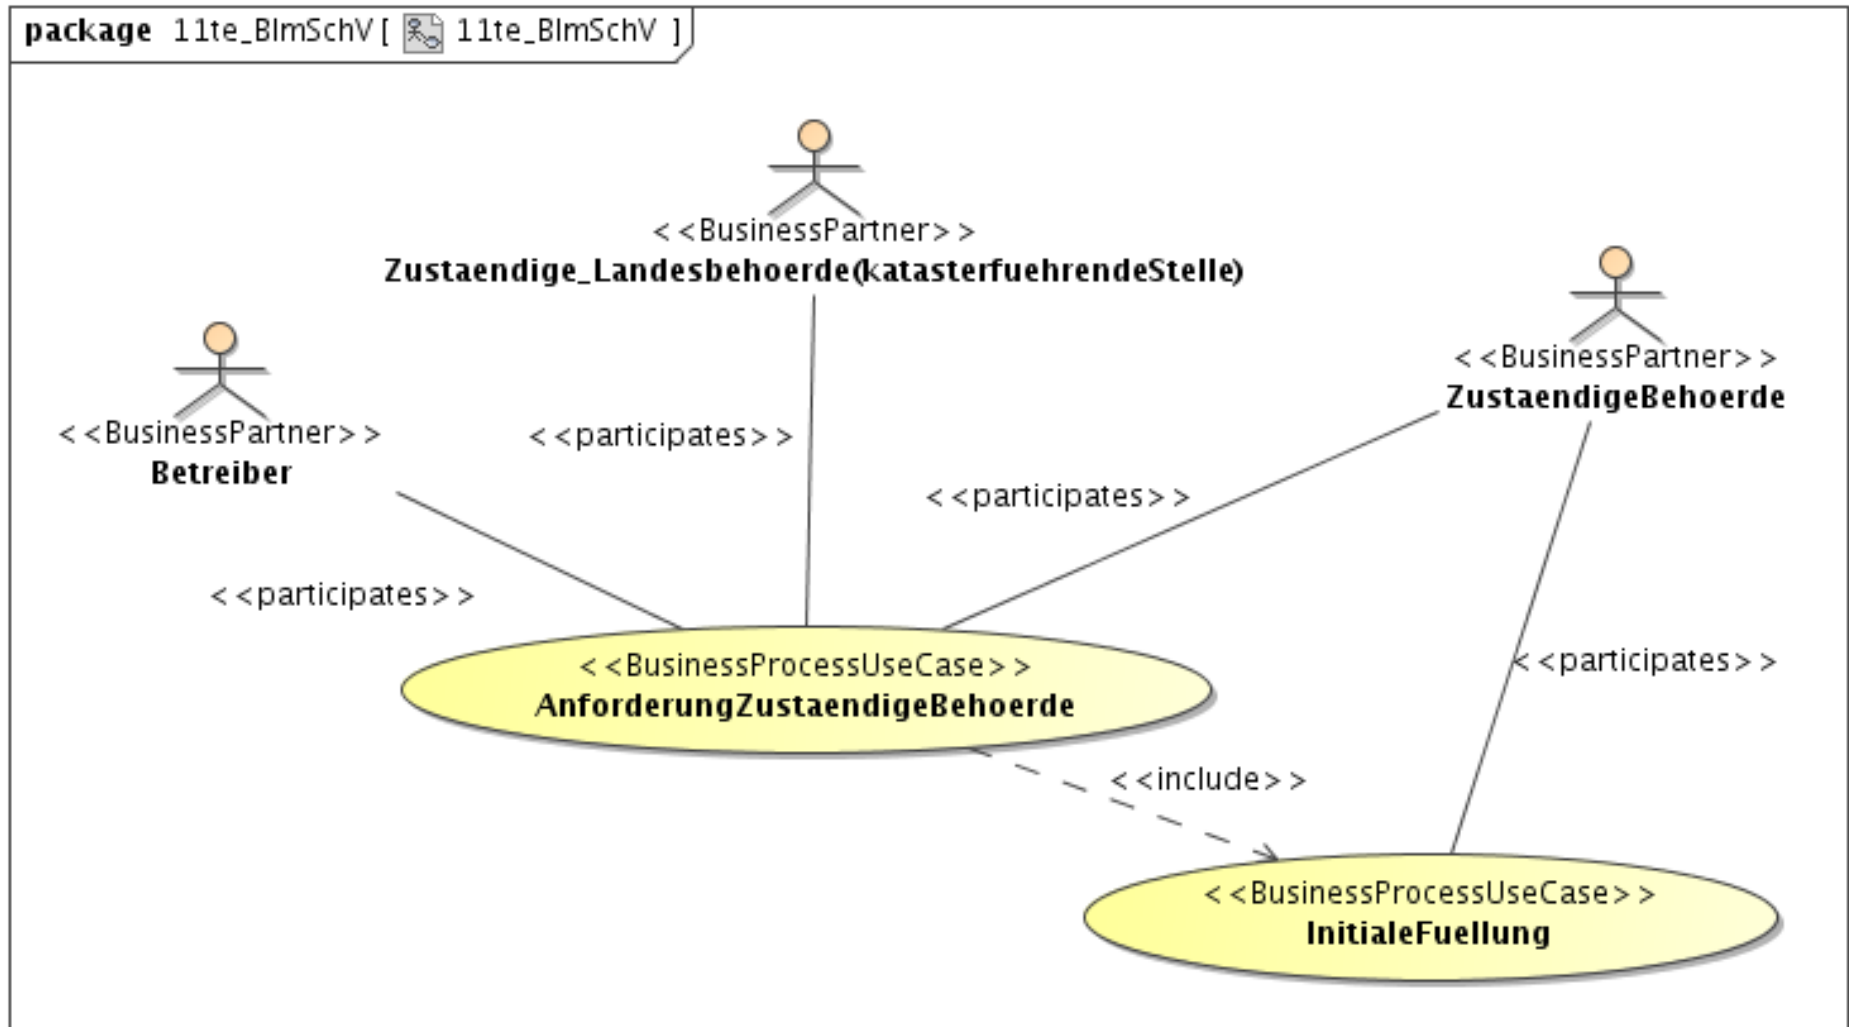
package 11te_BImSchV [ 11te_BImSchV ]

<<BusinessPartner>>
Zustaendige_Landesbehoerde(katasterfuehrendeStelle)

<<BusinessPartner>>
ZustaendigeBehoerde

<<BusinessPartner>>
Betreiber

<<participates>>

<<participates>>

<<participates>>

<<participates>>

<<BusinessProcessUseCase>>
AnforderungZustaendigeBehoerde

<<include>>

<<BusinessProcessUseCase>>
InitialeFuellung